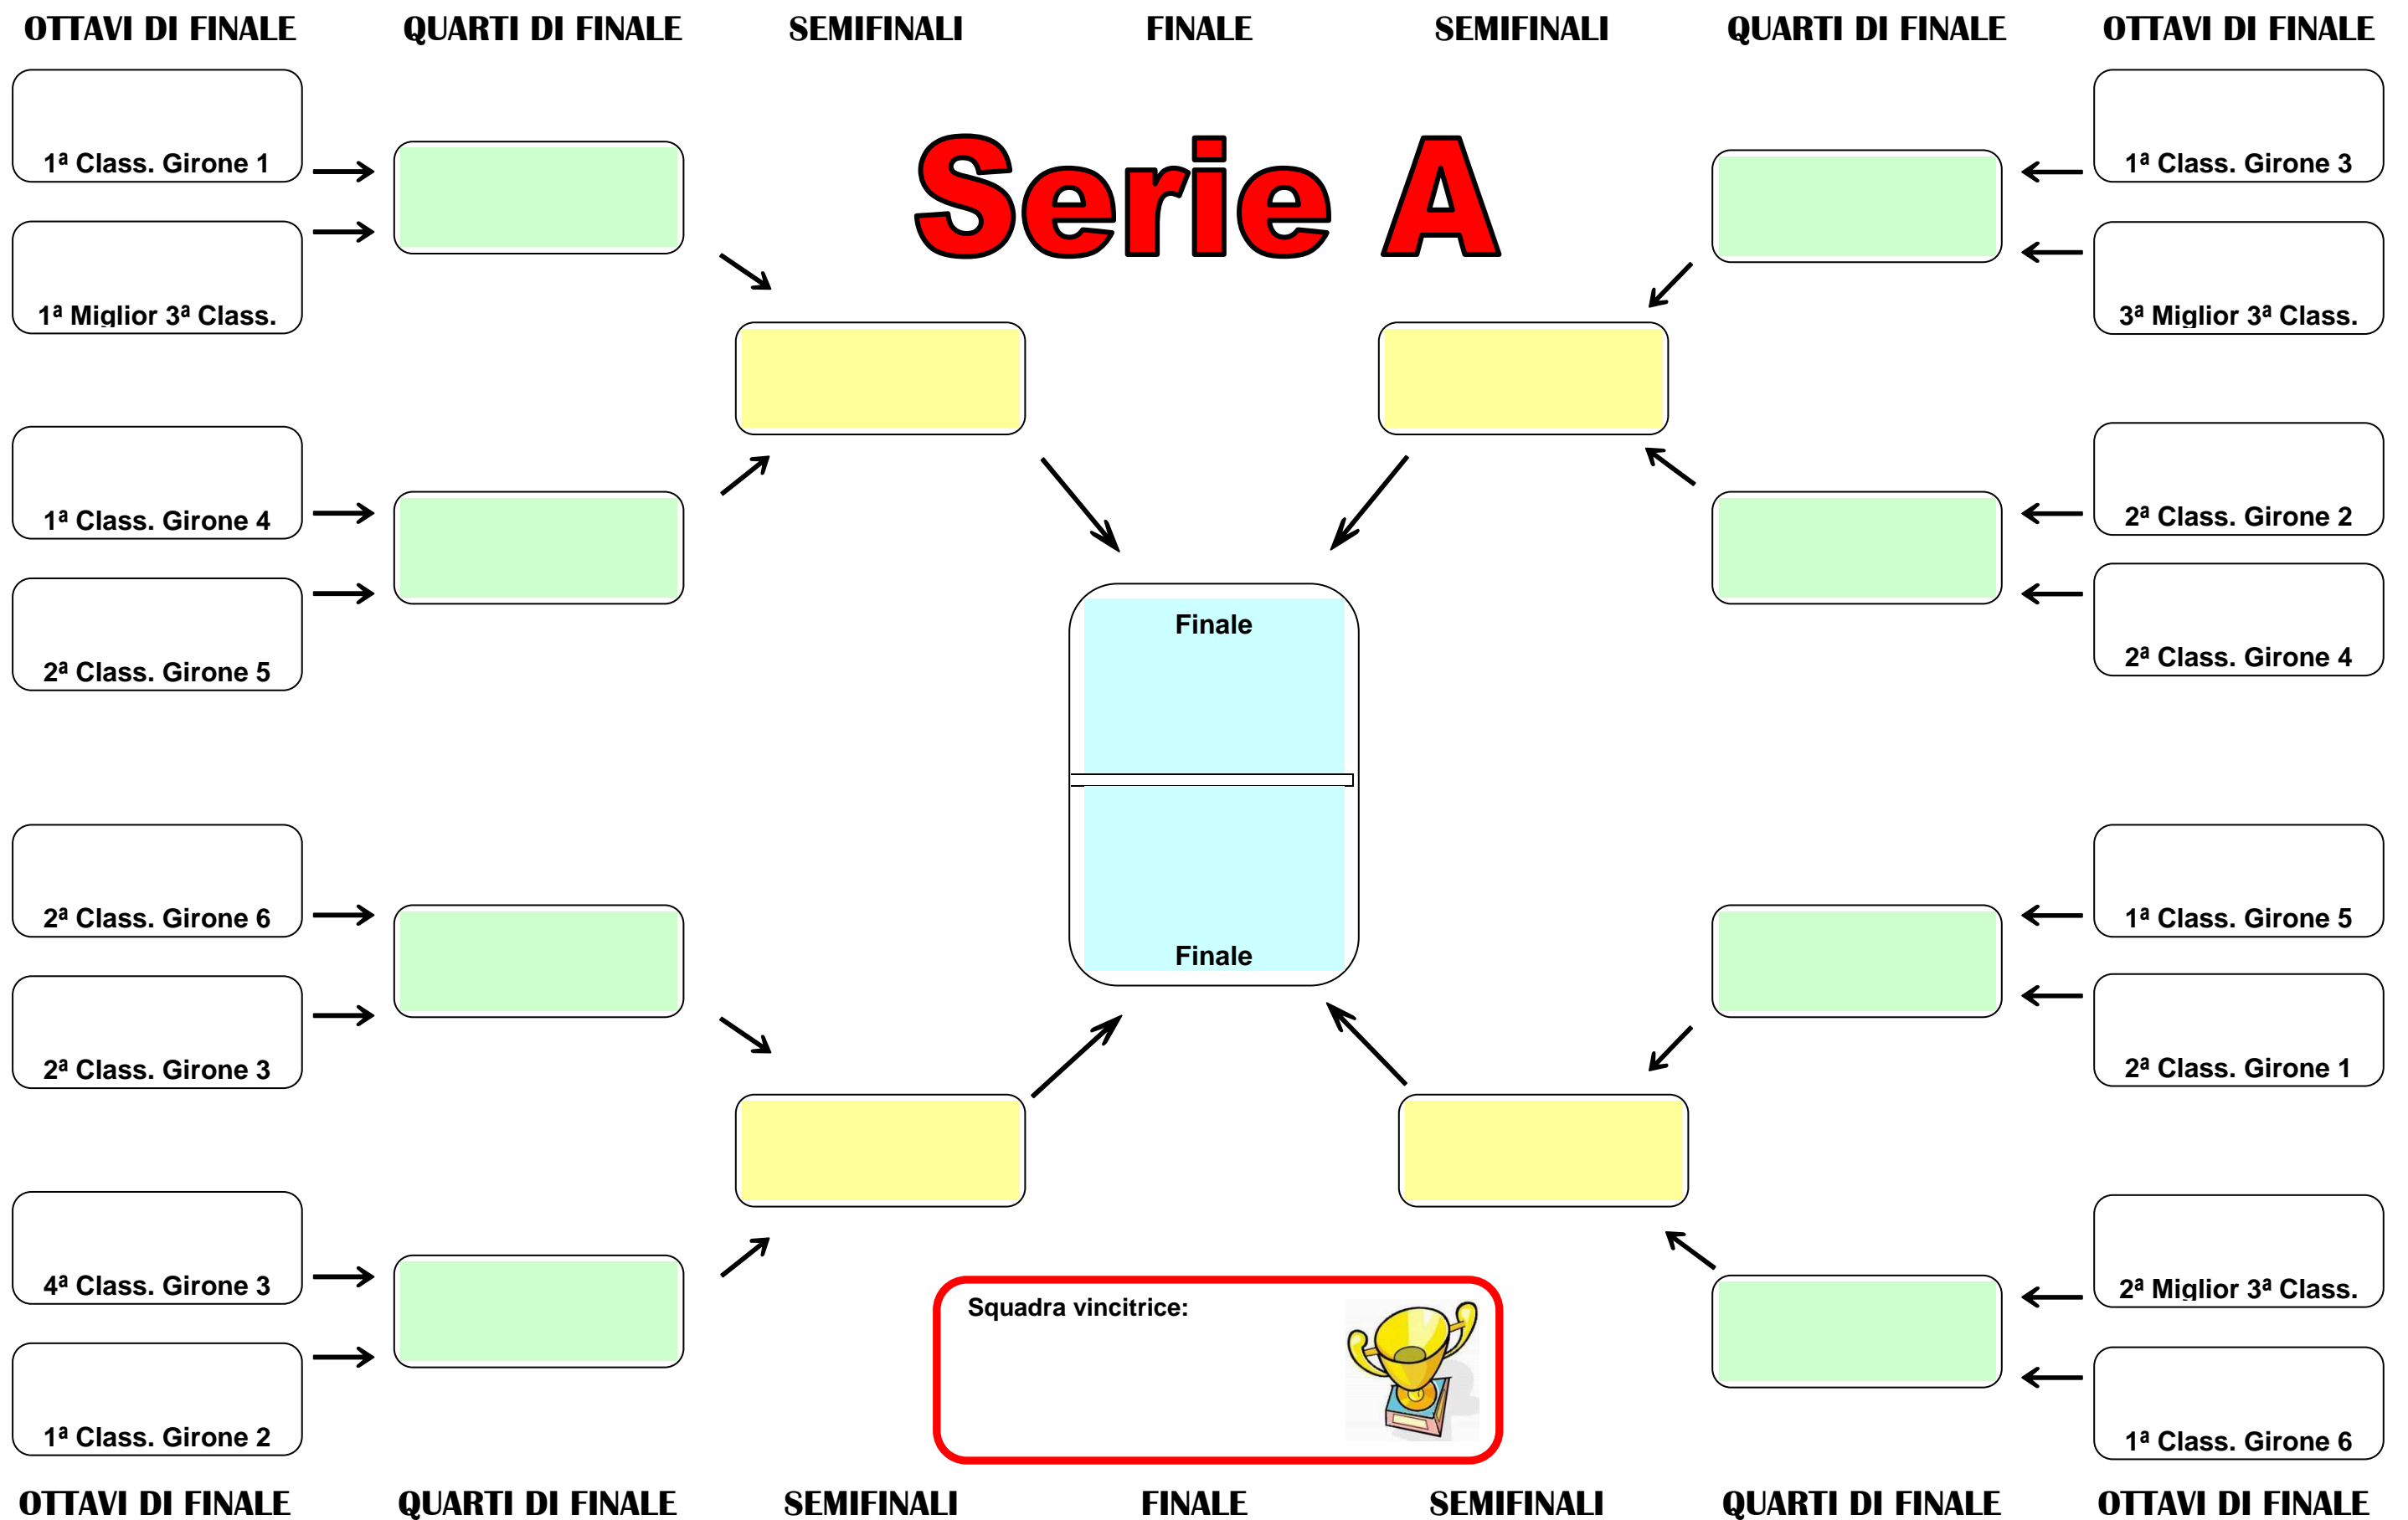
OTTAVI DI FINALE QUARTI DI FINALE SEMIFINALI FINALE SEMIFINALI QUARTI DI FINALE OTTAVI DI FINALE

Serie A

1ª Class. Girone 1

1ª Miglior 3ª Class.

1ª Class. Girone 4

2ª Class. Girone 5

2ª Class. Girone 6

2ª Class. Girone 3

4ª Class. Girone 3

1ª Class. Girone 2

1ª Class. Girone 3

3ª Miglior 3ª Class.

2ª Class. Girone 2

2ª Class. Girone 4

1ª Class. Girone 5

2ª Class. Girone 1

2ª Miglior 3ª Class.

1ª Class. Girone 6

Finale

Finale

Squadra vincitrice:

OTTAVI DI FINALE QUARTI DI FINALE SEMIFINALI FINALE SEMIFINALI QUARTI DI FINALE OTTAVI DI FINALE